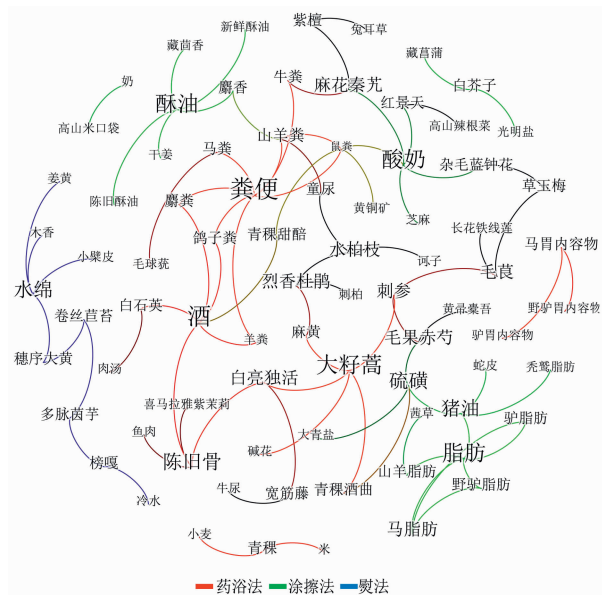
紫檀
兔耳草
新鲜酥油
藏茴香
藏菖蒲
白芥子
奶
牛粪
麻花秦艽
麝香
酥油
红景天
高山辣根菜
光明盐
高山米口袋
山羊粪
干姜
马粪
鼠粪
酸奶
杂毛蓝钟花
陈旧酥油
粪便
童尿
草玉梅
姜黄
麝粪
黄铜矿
芝麻
鸽子粪
青稞甜醅
长花铁线莲
木香
小檗皮
水柏枝
马胃内容物
毛球莸
诃子
水绵
烈香杜鹃
毛莨
刺参
刺柏
卷丝苣苔
白石英
野驴胃内容物
黄帚橐吾
酒
穗序大黄
麻黄
毛果赤芍
驴胃内容物
羊粪
肉汤
大籽蒿
白亮独活
蛇皮
秃鹫脂肪
硫磺
多脉茵芋
喜马拉雅紫茉莉
猪油
驴脂肪
茜草
鱼肉
大青盐
陈旧骨
碱花
脂肪
榜嘎
山羊脂肪
牛尿
野驴脂肪
宽筋藤
青稞酒曲
冷水
马脂肪
小麦
青稞
米
药浴法
涂擦法
熨法